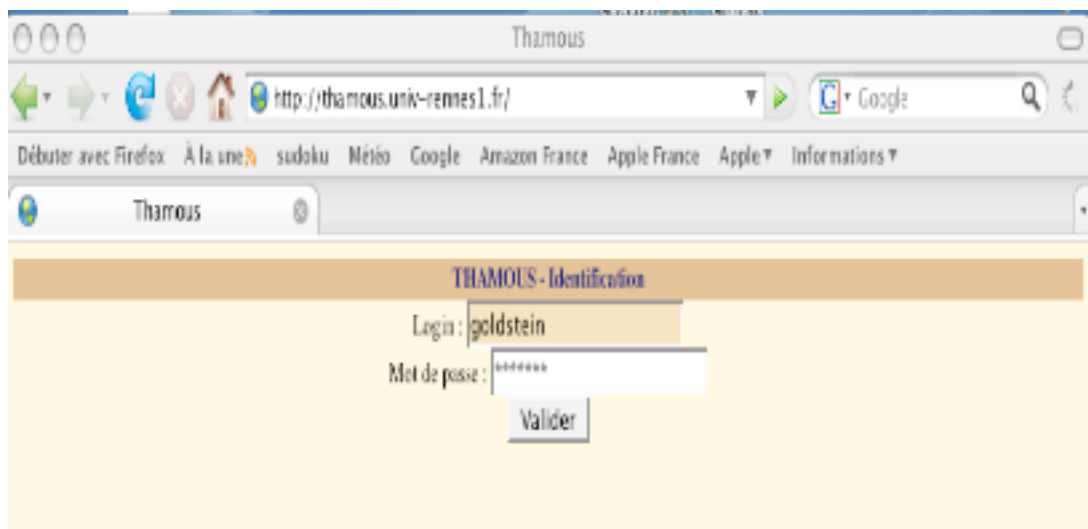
Thamous

http://thamous.univ-rennes1.fr/

Google

Débuter avec Firefox À la une sudoku Météo Google Amazon France Apple France Apple Informations

Thamous

THAMOUS - Identification

Login : goldstein

Mot de passe : *******

Valider